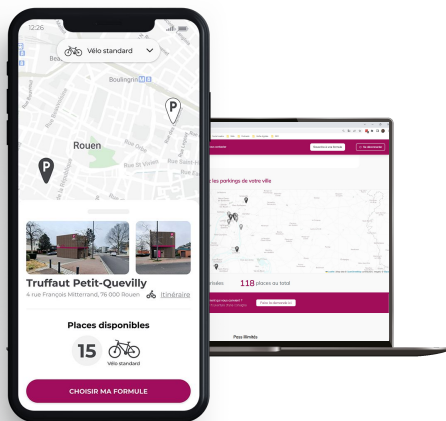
12:26

Vélo standard

Boulingrin

Rouen

P

P

Truffaut Petit-Quevilly

4 rue François Mitterrand, 76 000 Rouen

Itinéraire

Places disponibles

15

Vélo standard

CHOISIR MA FORMULE

les parkings de votre ville

118 places au total

Pass illimités